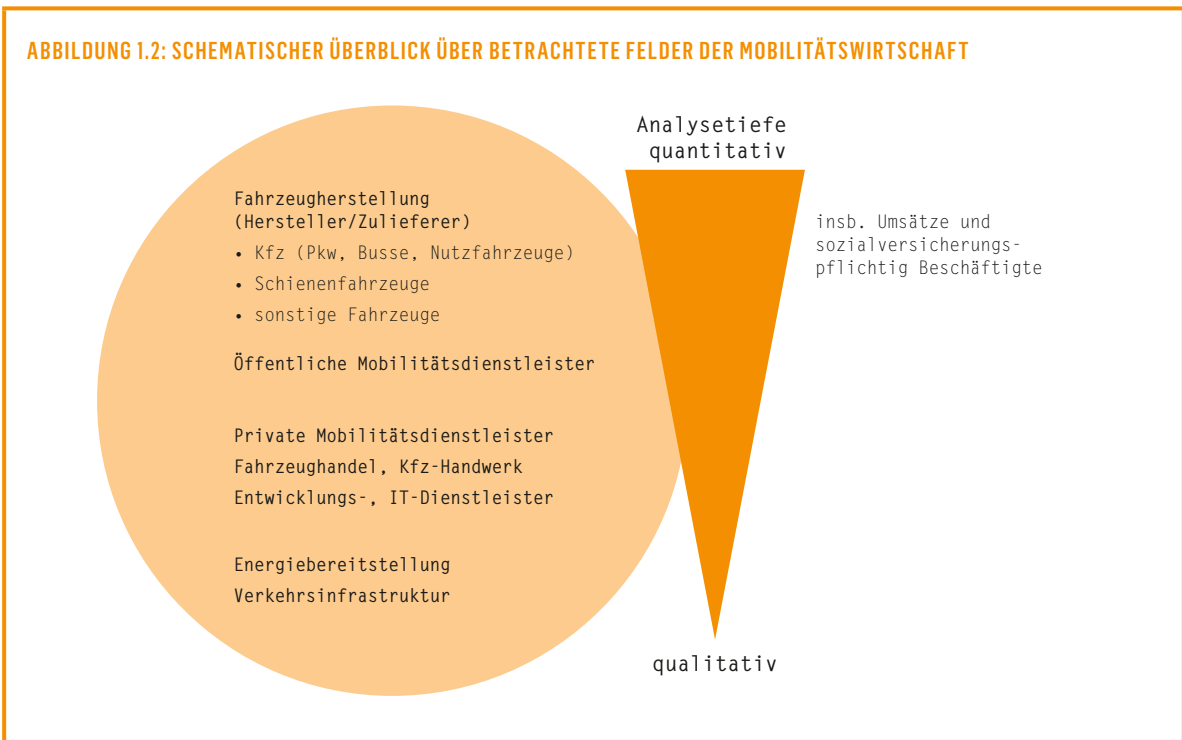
ABBILDUNG 1.2: SCHEMATISCHER ÜBERBLICK ÜBER BETRACHTETE FELDER DER MOBILITÄTSWIRTSCHAFT

Fahrzeugherstellung (Hersteller/Zulieferer)
• Kfz (Pkw, Busse, Nutzfahrzeuge)
• Schienenfahrzeuge
• sonstige Fahrzeuge

Öffentliche Mobilitätsdienstleister

Private Mobilitätsdienstleister
Fahrzeughandel, Kfz-Handwerk
Entwicklungs-, IT-Dienstleister

Energiebereitstellung
Verkehrsinfrastruktur

Analysetiefe
quantitativ

insb. Umsätze und sozialversicherungspflichtig Beschäftigte

qualitativ